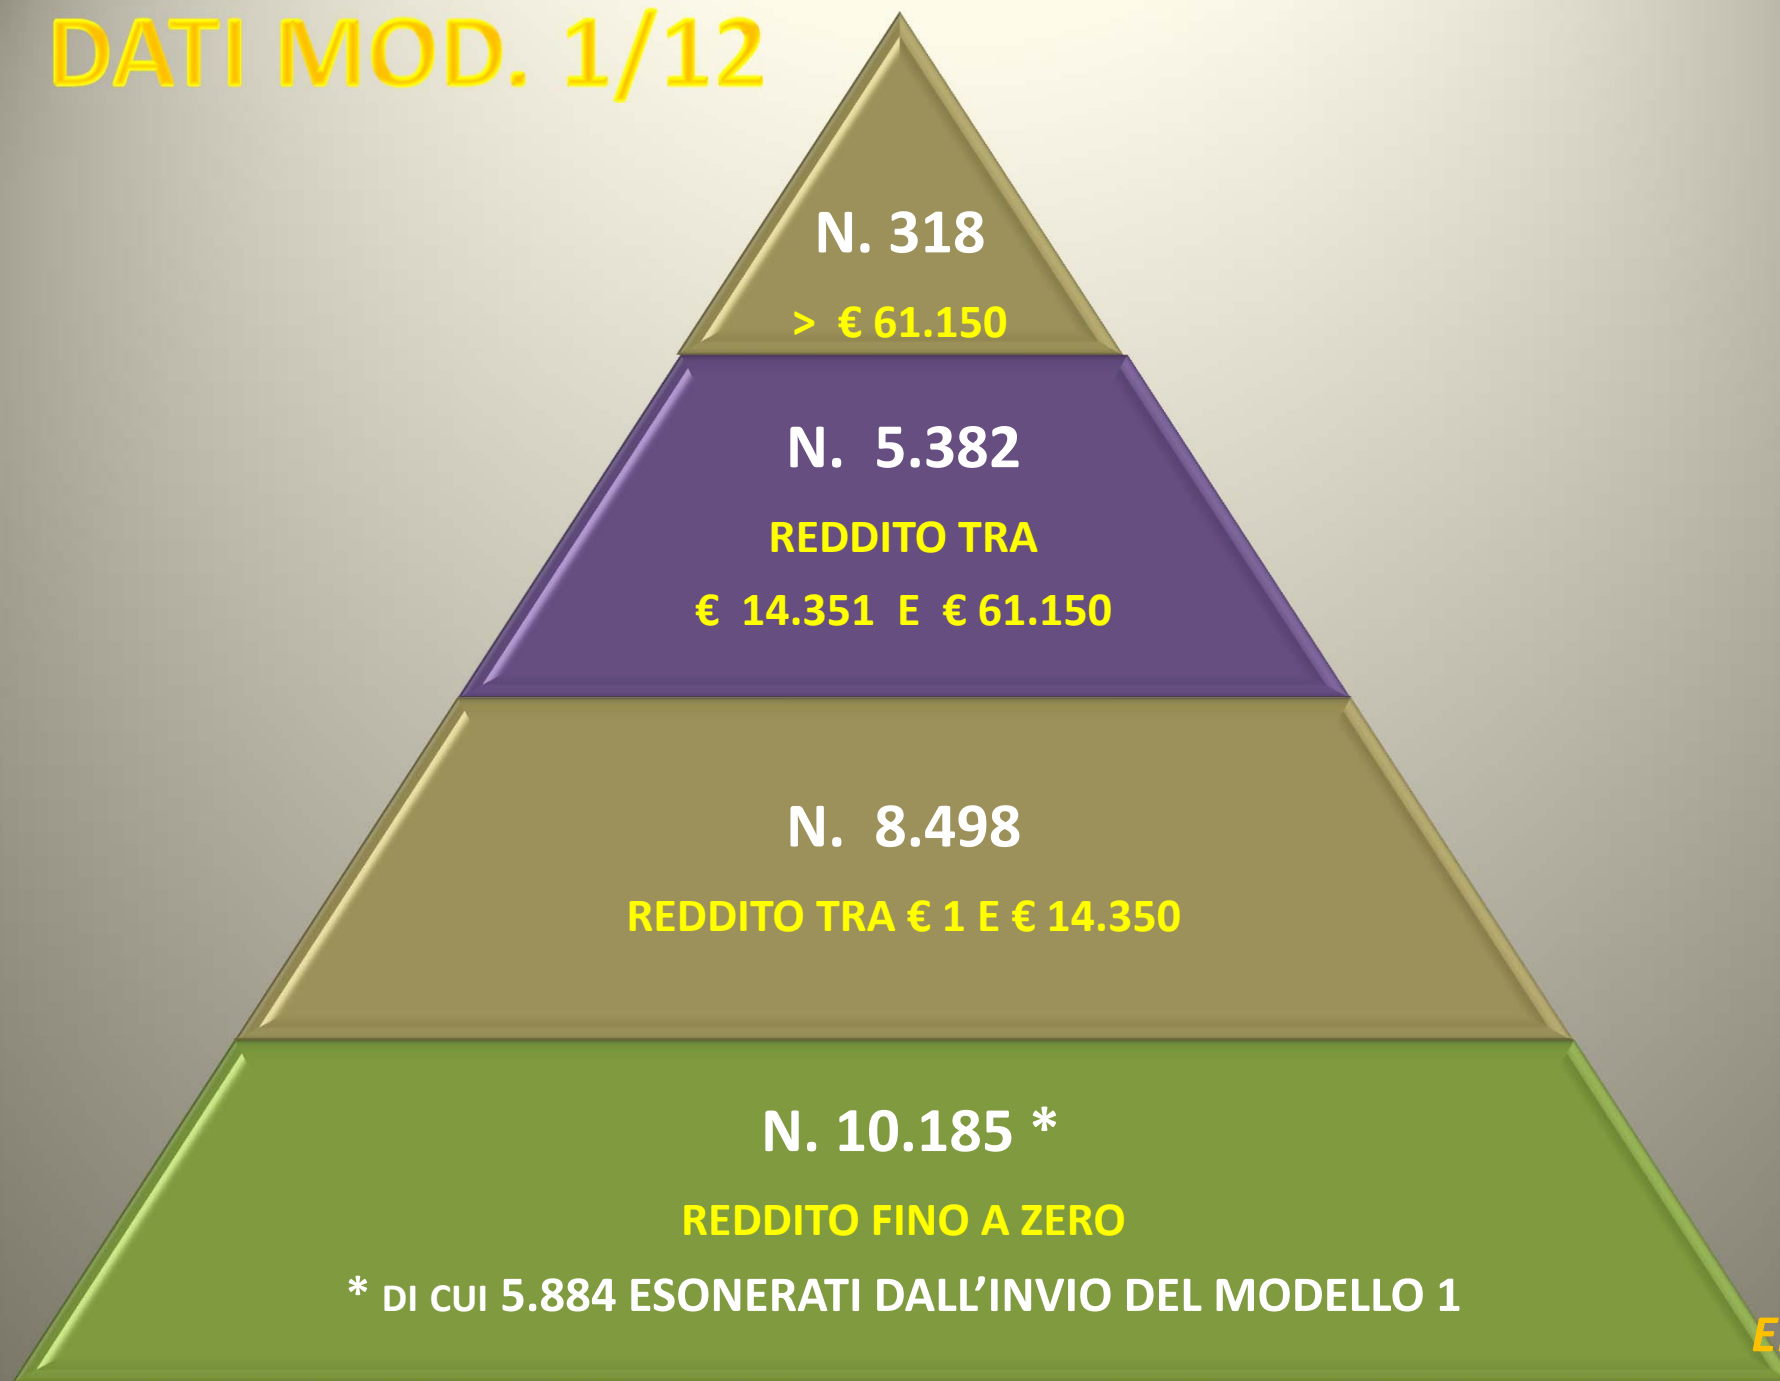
DATI MOD. 1/12

N. 318

> € 61.150

N. 5.382

REDDITO TRA

€ 14.351 E € 61.150

N. 8.498

REDDITO TRA € 1 E € 14.350

N. 10.185 *

REDDITO FINO A ZERO

* DI CUI 5.884 ESONERATI DALL'INVIO DEL MODELLO 1

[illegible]